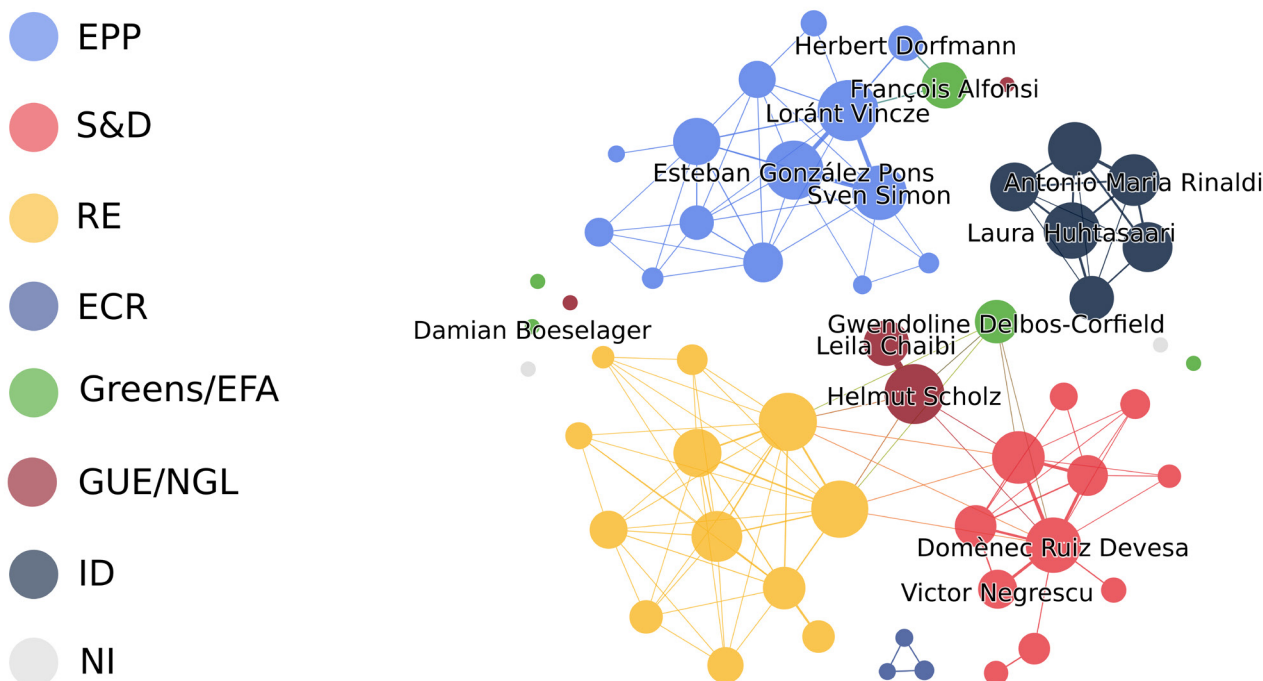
EPP
S&D
RE
ECR
Greens/EFA
GUE/NGL
ID
NI

Herbert Dorfmann
François Alfonsi
Loránt Vincze
Esteban González Pons
Sven Simon
Antonio Maria Rinaldi
Laura Huhtasaari
Damian Boeselager
Gwendoline Delbos-Corfield
Leila Chaibi
Helmut Scholz
Domènec Ruiz Devesa
Victor Negrescu